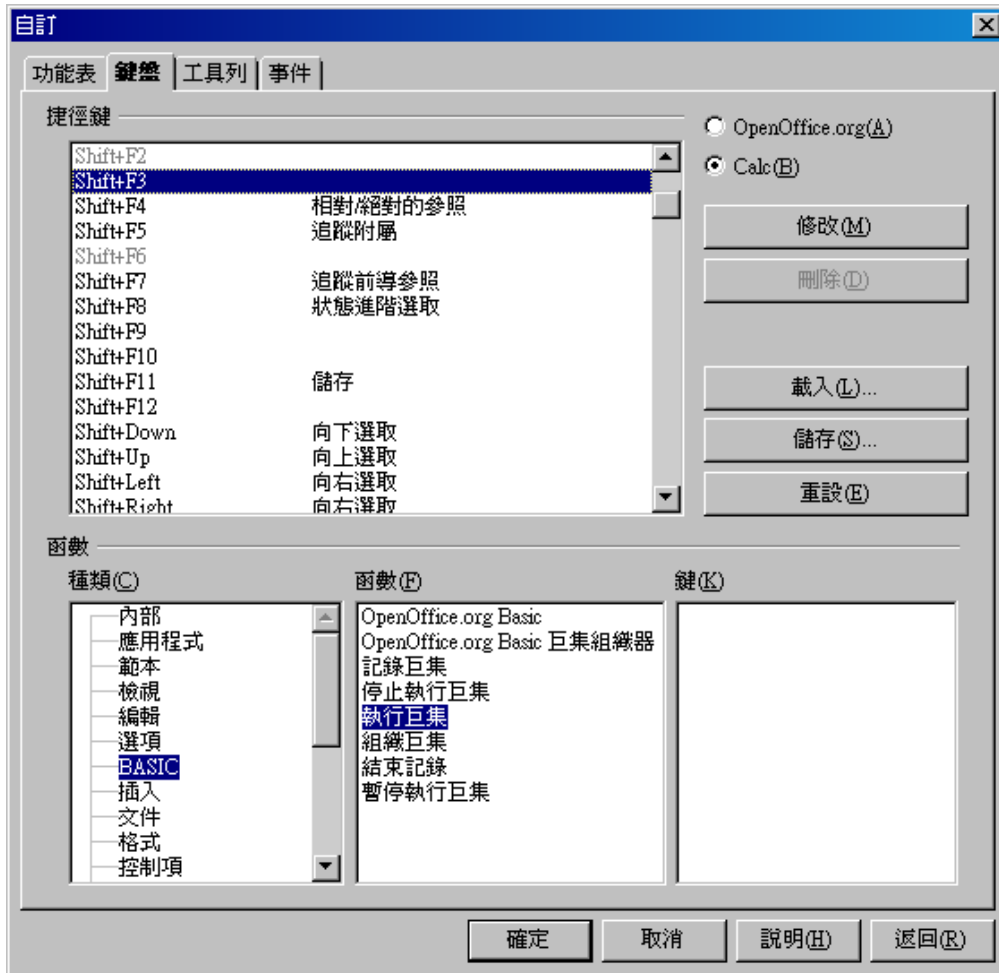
自訂

功能表 鍵盤 工具列 事件

捷徑鍵

| | |
|---|---|
| Shift+F2 | |
| Shift+F3 | |
| Shift+F4 | 相對/絕對的參照 |
| Shift+F5 | 追蹤附屬 |
| Shift+F6 | |
| Shift+F7 | 追蹤前導參照 |
| Shift+F8 | 狀態進階選取 |
| Shift+F9 | |
| Shift+F10 | |
| Shift+F11 | 儲存 |
| Shift+F12 | |
| Shift+Down | 向下選取 |
| Shift+Up | 向上選取 |
| Shift+Left | 向右選取 |
| Shift+Right | 向右選取 |

OpenOffice.org(A)
Calc(B)
修改(M)
刪除(D)
載入(L)...
儲存(S)...
重設(E)

函數

種類(C)
內部
應用程式
範本
檢視
編輯
選項
BASIC
插入
文件
格式
控制項

函數(F)
OpenOffice.org Basic
OpenOffice.org Basic 巨集組織器
記錄巨集
停止執行巨集
執行巨集
組織巨集
結束記錄
暫停執行巨集

鍵(K)

確定 取消 說明(H) 返回(R)